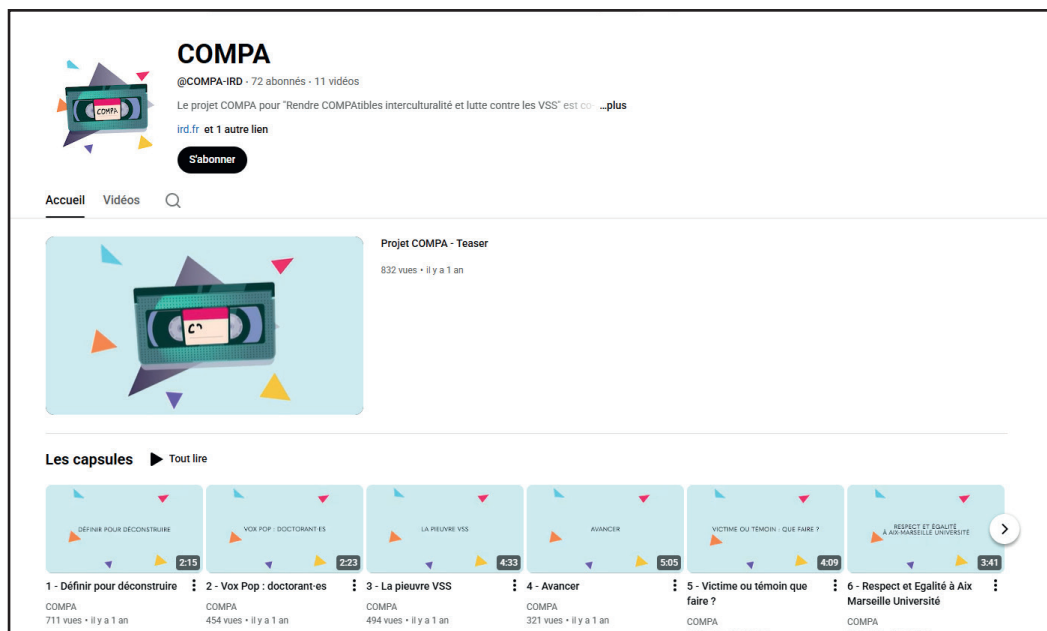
COMPA

COMPA
@COMPA-IRD · 72 abonnés · 11 vidéos
Le projet COMPA pour "Rendre COMPAtibles interculturalité et lutte contre les VSS" est co ...plus
ird.fr et 1 autre lien
S'abonner

Accueil Vidéos

C

Projet COMPA - Teaser
832 vues • il y a 1 an

Les capsules ▶ Tout lire

DÉFINIR POUR DÉCONSTRUIRE 2:15
1 - Définir pour déconstruire
COMPA
711 vues • il y a 1 an

VOX POP : DOCTORANT·ES 2:23
2 - Vox Pop : doctorant·es
COMPA
454 vues • il y a 1 an

LA PIEUVRE VSS 4:33
3 - La pieuvre VSS
COMPA
494 vues • il y a 1 an

AVANCER 5:05
4 - Avancer
COMPA
321 vues • il y a 1 an

VICTIME OU TÉMOIN : QUE FAIRE ? 4:09
5 - Victime ou témoin que faire ?
COMPA

RESPECT ET EGALITÉ À AIX-MARSEILLE UNIVERSITÉ 3:41
6 - Respect et Egalité à Aix Marseille Université
COMPA